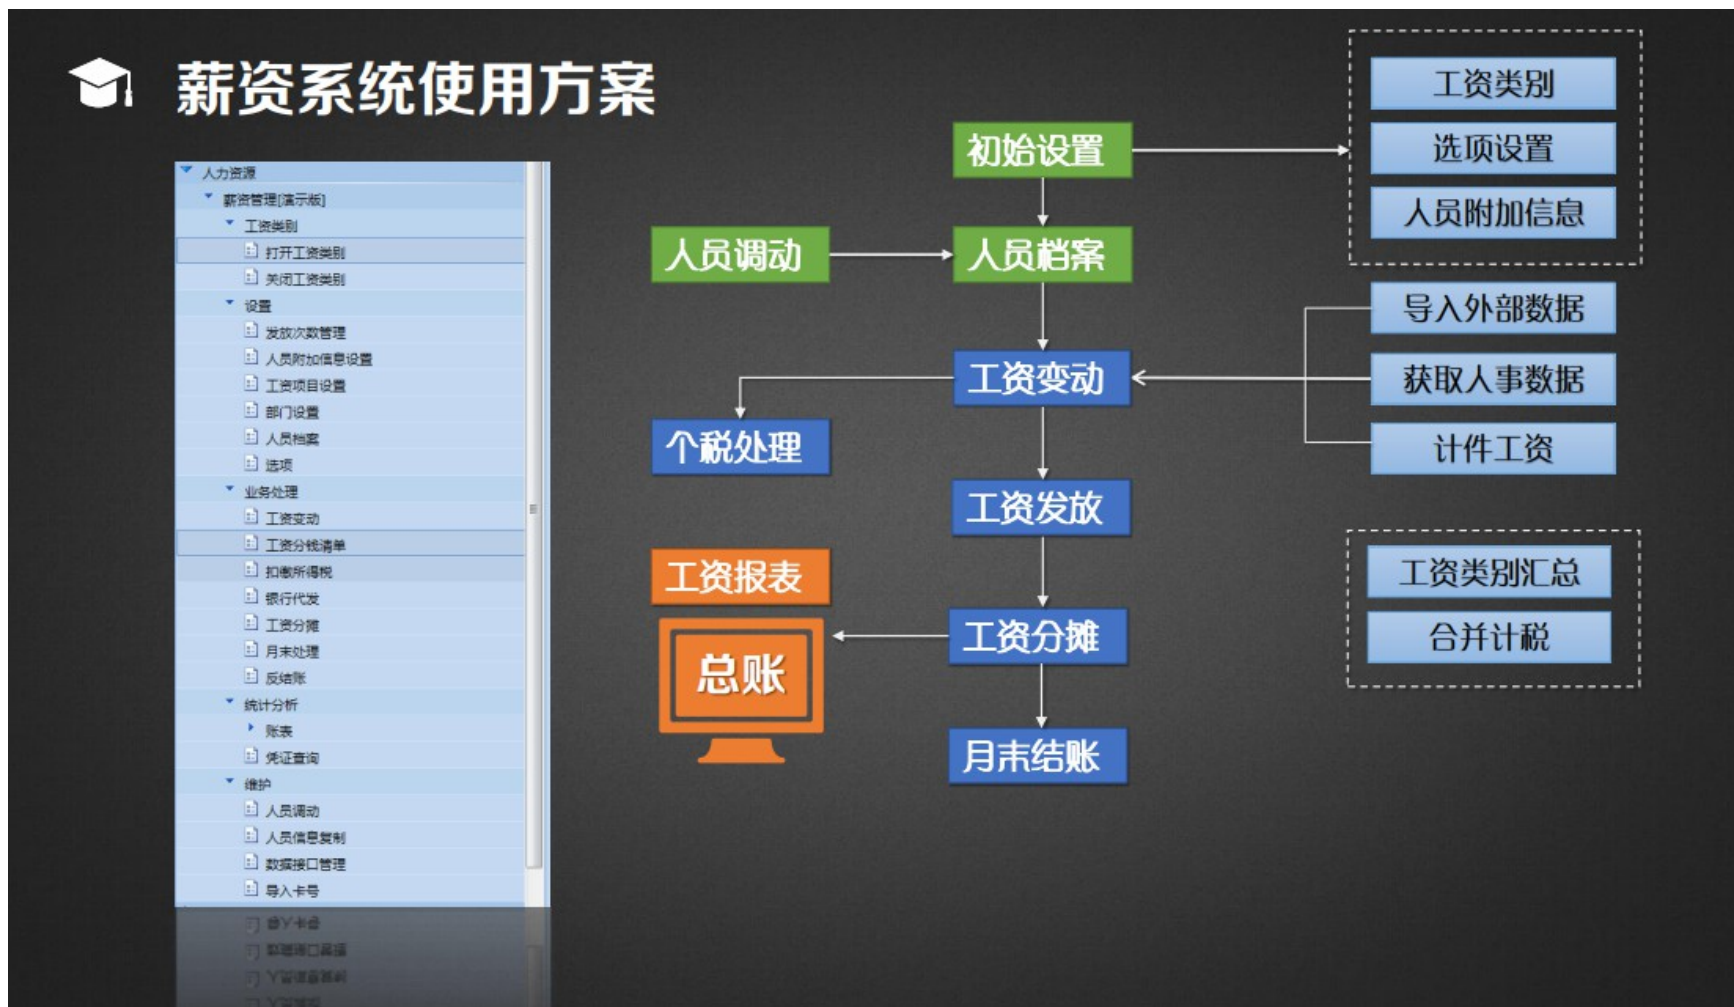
薪资系统使用方案

人力资源
薪资管理[演示版]
工资类别
打开工资类别
关闭工资类别
设置
发放次数管理
人员附加信息设置
工资项目设置
部门设置
人员档案
选项
业务处理
工资变动
工资分钱清单
扣缴所得税
银行代发
工资分摊
月末处理
反结账
统计分析
账表
凭证查询
维护
人员调动
人员信息复制
数据接口管理
导入卡号

初始设置
人员调动
人员档案
工资变动
个税处理
工资发放
工资报表
总账
工资分摊
月末结账

工资类别
选项设置
人员附加信息
导入外部数据
获取人事数据
计件工资
工资类别汇总
合并计税